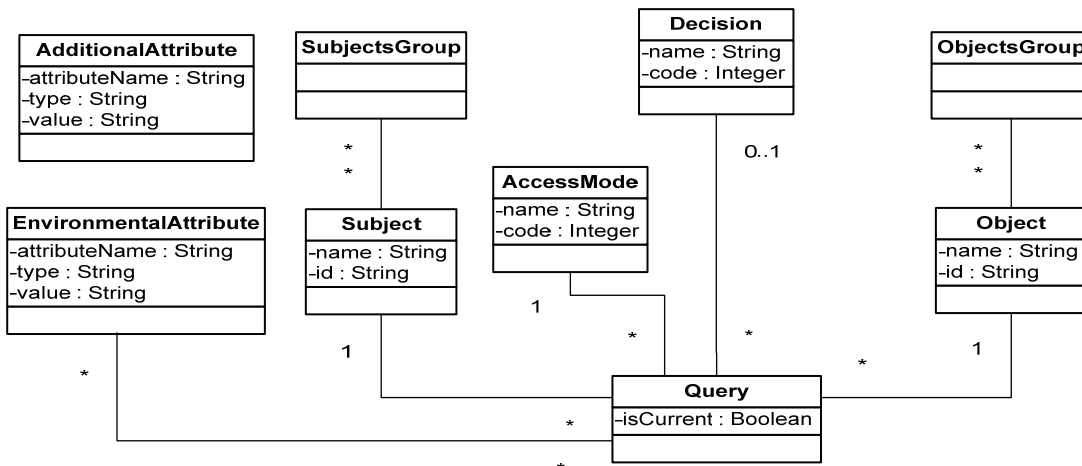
AdditionalAttribute
-attributeName : String
-type : String
-value : String

SubjectsGroup

Decision
-name : String
-code : Integer

ObjectsGroup

*
*

0..1

*
*

AccessMode
-name : String
-code : Integer

EnvironmentalAttribute
-attributeName : String
-type : String
-value : String

Subject
-name : String
-id : String

Object
-name : String
-id : String

1

*

*

1

1

*

*

Query
-isCurrent : Boolean

*

*